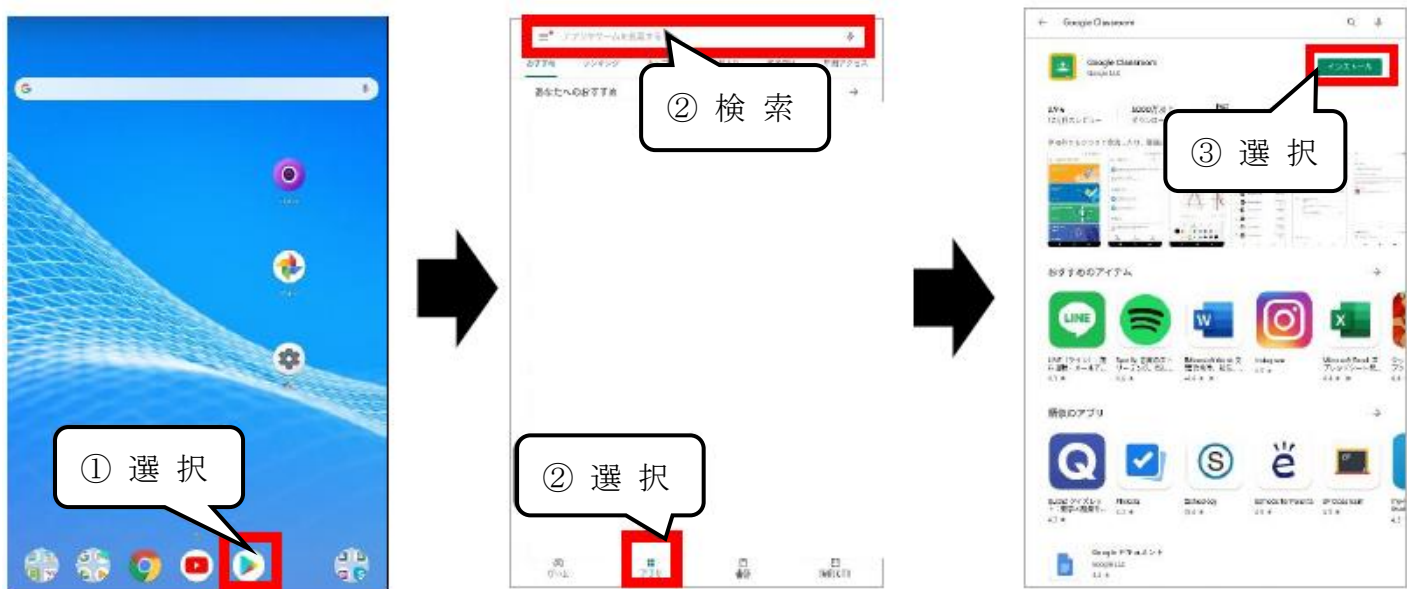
① 選 択

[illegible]

② 検 索

あなたへのおすすめ

② 選 択

ゲーム　アプリ　書籍　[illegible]

Google Classroom

Google Classroom
Google LLC

インストール

③ 選 択

おすすめのアイテム

LINE

LINE（ライン）　Spotify　Microsoft Word　Instagram　Microsoft Excel

関連のアプリ

Quizlet　Planboard　Schoology　Remind　ClassDojo

Google ドキュメント
Google LLC